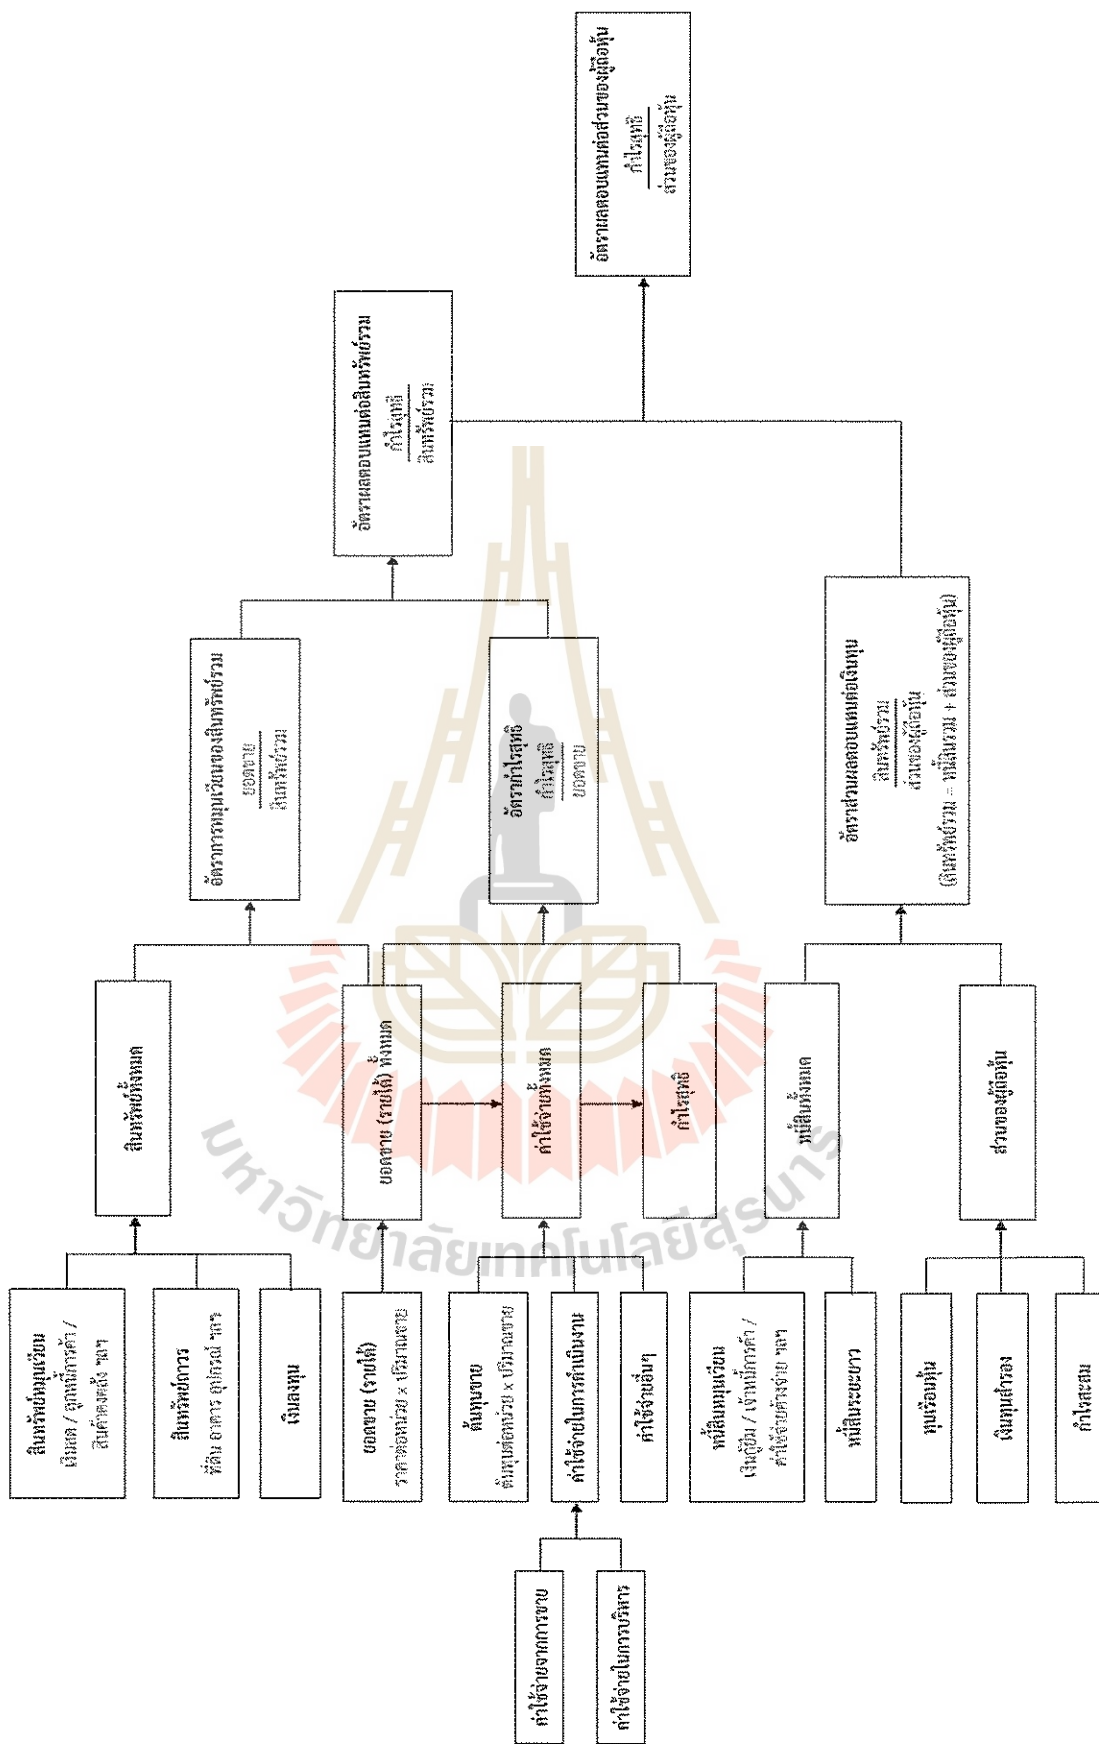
อัตราผลตอบแทนต่อส่วนของผู้ถือหุ้น
$\frac{\text{กำไรสุทธิ}}{\text{ส่วนของผู้ถือหุ้น}}$

อัตราผลตอบแทนต่อสินทรัพย์รวม
$\frac{\text{กำไรสุทธิ}}{\text{สินทรัพย์รวม}}$

อัตราการหมุนเวียนของสินทรัพย์รวม
$\frac{\text{ยอดขาย}}{\text{สินทรัพย์รวม}}$

อัตรากำไรสุทธิ
$\frac{\text{กำไรสุทธิ}}{\text{ยอดขาย}}$

อัตราส่วนผลตอบแทนต่อเงินทุน
$\frac{\text{สินทรัพย์รวม}}{\text{ส่วนของผู้ถือหุ้น}}$
(สินทรัพย์รวม = หนี้สินรวม + ส่วนของผู้ถือหุ้น)

สินทรัพย์ทั้งหมด

ยอดขาย (รายได้) ทั้งหมด

ค่าใช้จ่ายทั้งหมด

กำไรสุทธิ

หนี้สินทั้งหมด

ส่วนของผู้ถือหุ้น

สินทรัพย์หมุนเวียน
เงินสด / ลูกหนี้การค้า / สินค้าคงคลัง ฯลฯ

สินทรัพย์ถาวร
ที่ดิน อาคาร อุปกรณ์ ฯลฯ

เงินลงทุน

ยอดขาย (รายได้)
ราคาต่อหน่วย x ปริมาณขาย

ต้นทุนขาย
ต้นทุนต่อหน่วย x ปริมาณขาย

ค่าใช้จ่ายในการดำเนินงาน

ค่าใช้จ่ายอื่นๆ

หนี้สินหมุนเวียน
เงินกู้ยืม / เจ้าหนี้การค้า / ค่าใช้จ่ายค้างจ่าย ฯลฯ

หนี้สินระยะยาว

ทุนเรือนหุ้น

เงินทุนสำรอง

กำไรสะสม

ค่าใช้จ่ายจากการขาย

ค่าใช้จ่ายในการบริหาร

มหาวิทยาลัยเทคโนโลยีสุรนารี